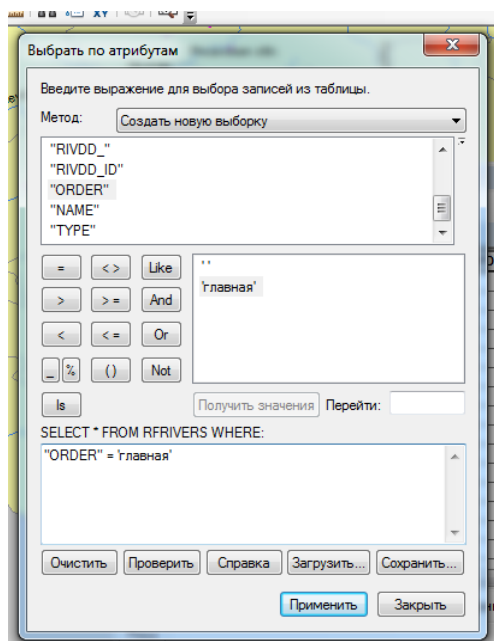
Выбрать по атрибутам

Введите выражение для выбора записей из таблицы.

Метод: Создать новую выборку

"RIVDD_"
"RIVDD_ID"
"ORDER"
"NAME"
"TYPE"

= <> Like
> >= And
< <= Or
_ % () Not
Is

''
'главная'

Получить значения Перейти:

SELECT * FROM RFRIVERS WHERE:

"ORDER" = 'главная'

Очистить Проверить Справка Загрузить... Сохранить...

Применить Закрыть